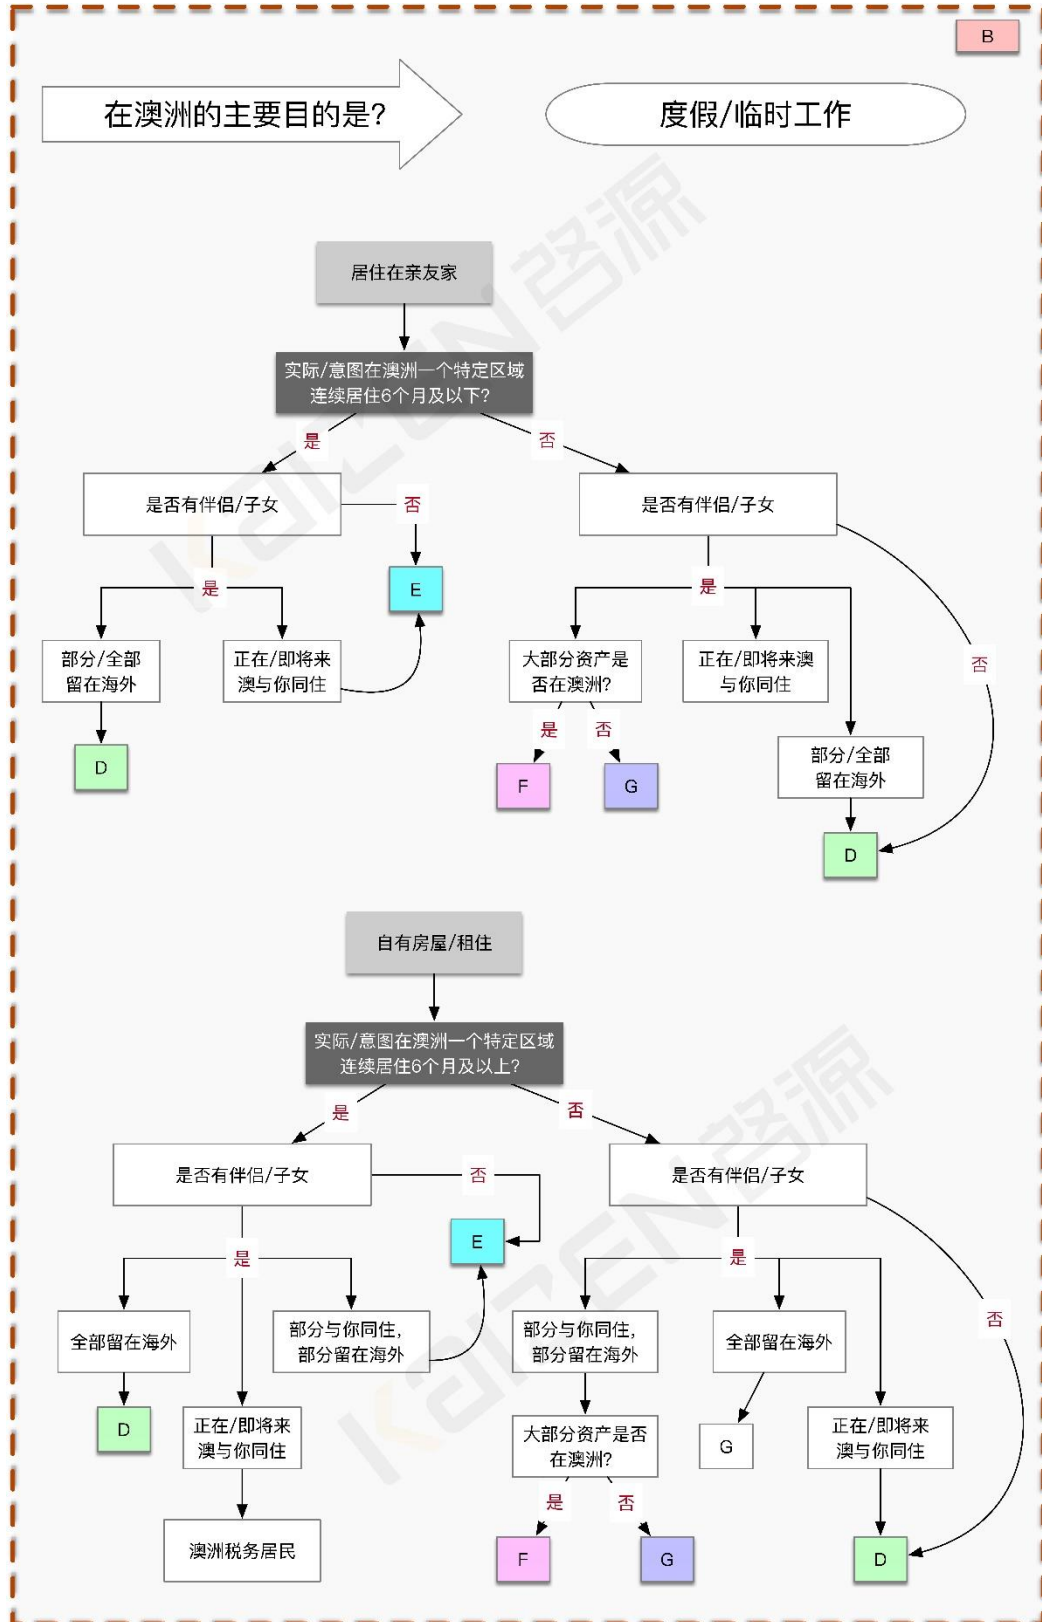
B

在澳洲的主要目的是?

度假/临时工作

居住在亲友家

实际/意图在澳洲一个特定区域连续居住6个月及以下?

是

否

是否有伴侣/子女

否

E

是

部分/全部留在海外

正在/即将来澳与你同住

D

是否有伴侣/子女

是

大部分资产是否在澳洲?

正在/即将来澳与你同住

否

是

否

F

G

部分/全部留在海外

D

自有房屋/租住

实际/意图在澳洲一个特定区域连续居住6个月及以上?

是

否

是否有伴侣/子女

否

E

是

全部留在海外

部分与你同住,部分留在海外

D

正在/即将来澳与你同住

澳洲税务居民

是否有伴侣/子女

是

部分与你同住,部分留在海外

全部留在海外

否

大部分资产是否在澳洲?

G

正在/即将来澳与你同住

是

否

F

G

D